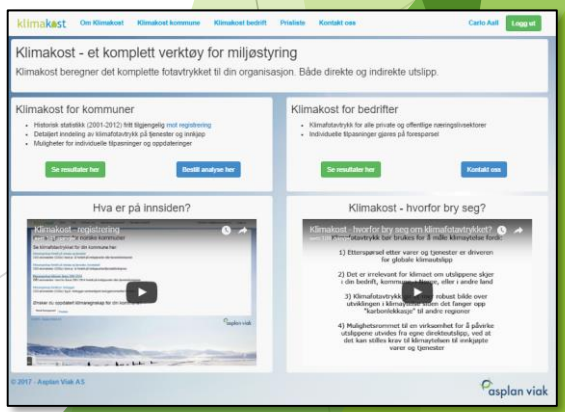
klimakost Om Klimakost Klimakost kommune Klimakost bedrift Prisliste Kontakt oss Carlo Aall Logg ut

Klimakost - et komplett verktøy for miljøstyring

Klimakost beregner det komplette fotavtrykket til din organisasjon. Både direkte og indirekte utslipp.

Klimakost for kommuner

- Historisk statistikk (2001-2012) fritt tilgjengelig mot registrering
- Detaljert inndeling av klimafotavtrykk på tjenester og innkjøp
- Muligheter for individuelle tilpasninger og oppdateringer

Se resultater her Bestill analyse her

Klimakost for bedrifter

- Klimafotavtrykk for alle private og offentlige næringslivssektorer
- Individuelle tilpasninger gjøres på forespørsel

Se resultater her Kontakt oss

Hva er på innsiden?

Klimakost - registrering

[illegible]

Se klimafotavtrykket for din kommune her

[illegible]

asplan viak

Klimakost - hvorfor bry seg?

Klimakost - hvorfor bry seg om klimafotavtrykket?

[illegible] kan brukes for å måle klimaeffekter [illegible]

1) Etterspørsel etter varer og tjenester er driveren for globale klimautslipp

2) Det er irrelevant for klimaet om utslippene skjer i din bedrift, kommune, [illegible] eller i andre land

3) Klimafotavtrykk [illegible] robust bilde over utviklingen i klimagass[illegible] den fanger opp "karbonlekkasje" til andre regioner

4) Mulighetsrommet til en virksomhet for å påvirke utslippene utvides fra egne direkteutslipp, ved at det kan stilles krav til klimaytelsen til innkjøpte varer og tjenester

© 2017 · Asplan Viak AS

asplan viak